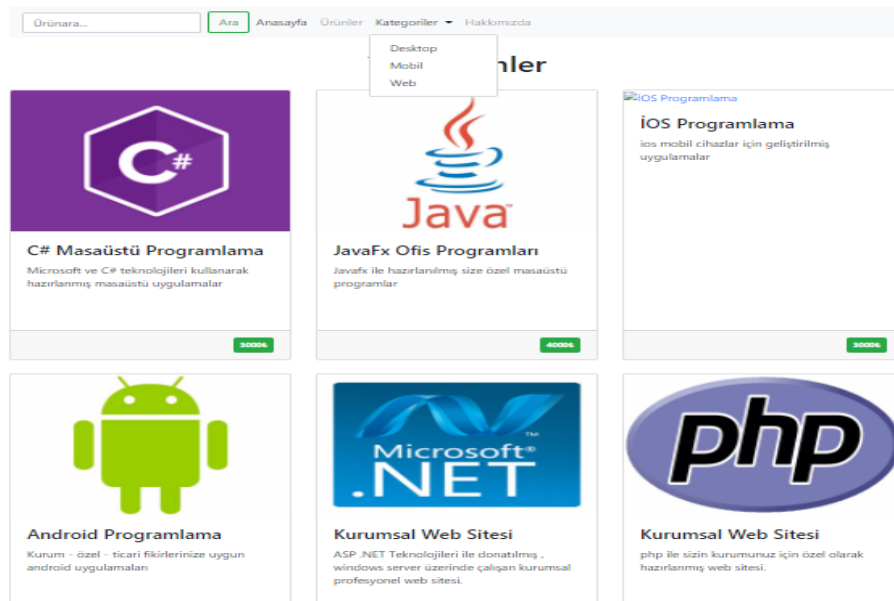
Ürünara...

Ara

Anasayfa

Ürünler

Kategoriler

Hakkımızda

Desktop

Mobil

Web

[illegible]nler

C#

C# Masaüstü Programlama

Microsoft ve C# teknolojileri kullanarak hazırlanmış masaüstü uygulamalar

3000₺

Java

JavaFx Ofis Programları

Javafx ile hazırlanılmış size özel masaüstü programlar

4000₺

İOS Programlama

İOS Programlama

ios mobil cihazlar için geliştirilmiş uygulamalar

3000₺

Android Programlama

Kurum - özel - ticari fikirlerinize uygun android uygulamaları

Microsoft® .NET

Kurumsal Web Sitesi

ASP .NET Teknolojileri ile donatılmış , windows server üzerinde çalışan kurumsal profesyonel web sitesi.

php

Kurumsal Web Sitesi

php ile sizin kurumunuz için özel olarak hazırlanmış web sitesi.